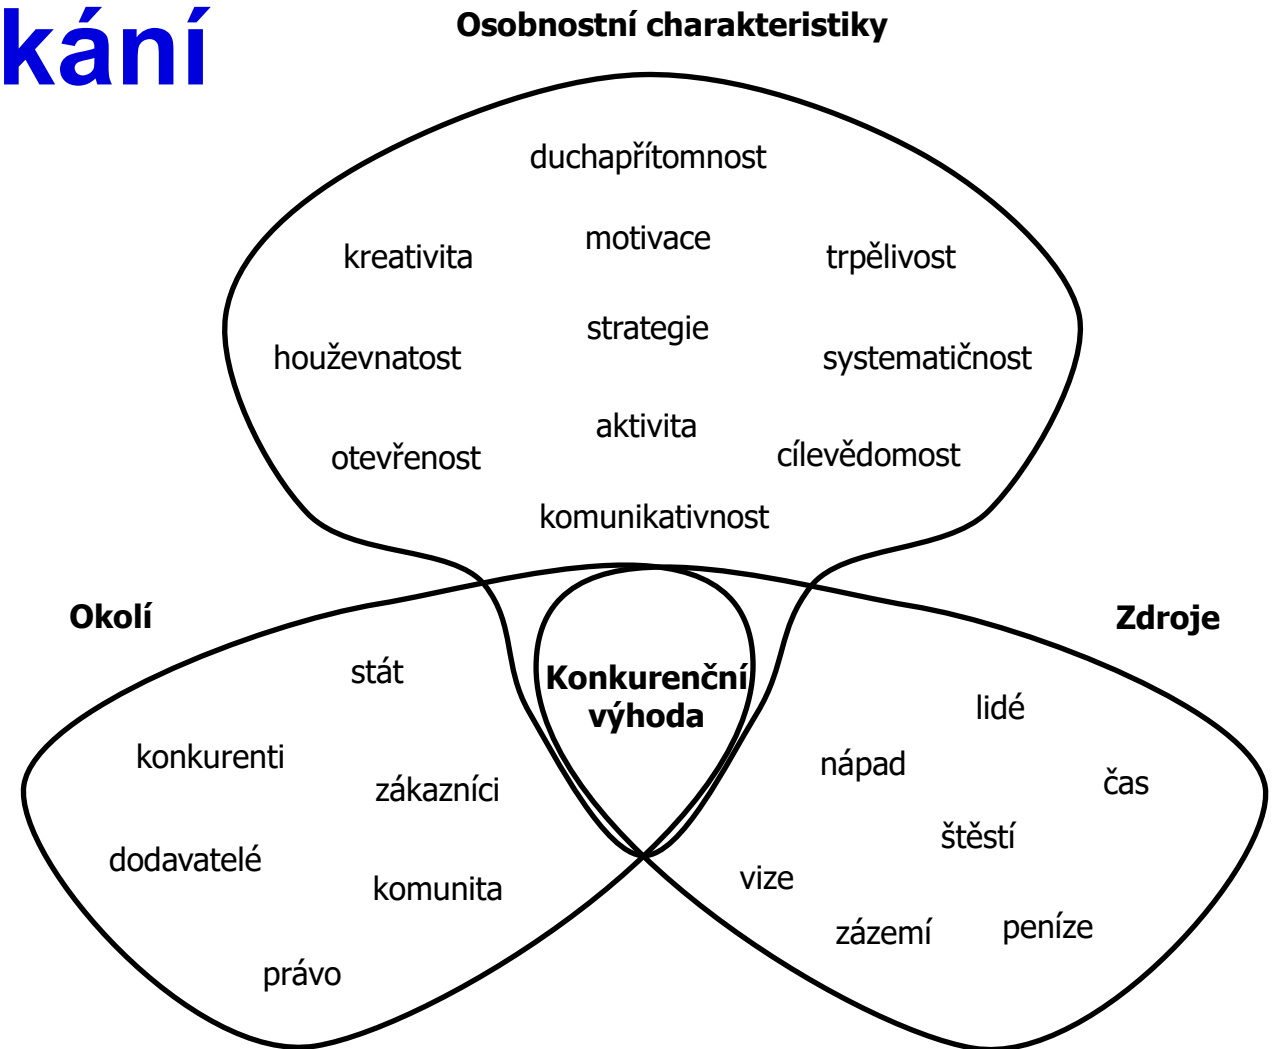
kání

Osobnostní charakteristiky

duchapřítomnost

kreativita

motivace

trpělivost

strategie

houževnatost

systematičnost

aktivita

otevřenost

cílevědomost

komunikativnost

Okolí

stát

konkurenti

zákazníci

dodavatelé

komunita

právo

Konkurenční výhoda

Zdroje

lidé

nápad

čas

štěstí

vize

zázemí

peníze